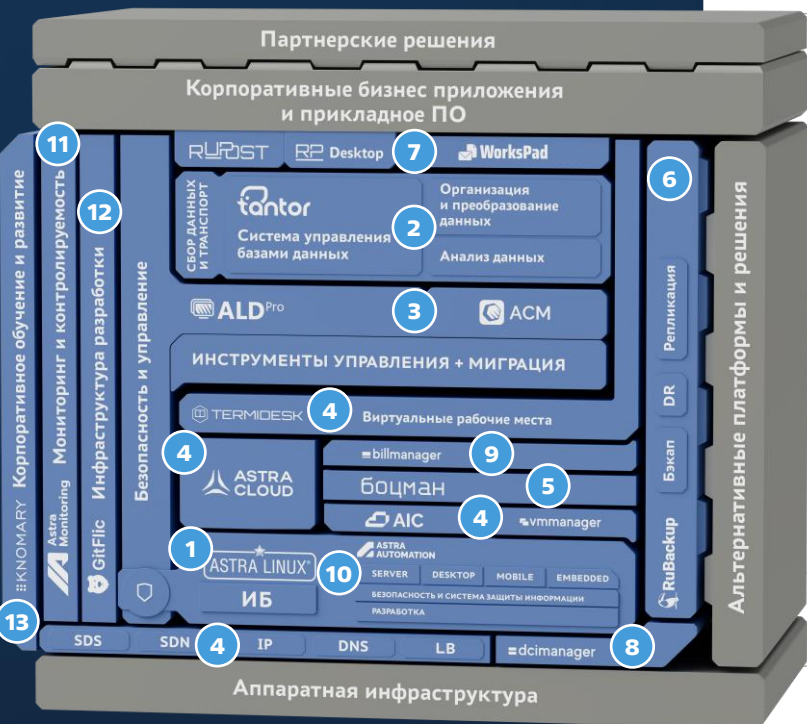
Партнерские решения

Корпоративные бизнес приложения и прикладное ПО

11

Корпоративное обучение и развитие

KNOMARY

Мониторинг и контролируемость

Astra Monitoring

12

Инфраструктура разработки

GitFlic

Безопасность и управление

RUPOST

RP Desktop

7

WorksPad

СБОР ДАННЫХ И ТРАНСПОРТ

tantor

Система управления базами данных

2

Организация и преобразование данных

Анализ данных

ALD Pro

3

ACM

ИНСТРУМЕНТЫ УПРАВЛЕНИЯ + МИГРАЦИЯ

TERMIDESK

4

Виртуальные рабочие места

4

ASTRA CLOUD

billmanager

9

боцман

5

AIC

4

vmmanager

1

ASTRA LINUX

ИБ

ASTRA AUTOMATION

10

SERVER

DESKTOP

MOBILE

EMBEDDED

БЕЗОПАСНОСТЬ И СИСТЕМА ЗАЩИТЫ ИНФОРМАЦИИ

РАЗРАБОТКА

6

Репликация

DR

Бэкап

RuBackup

Альтернативные платформы и решения

13

SDS

SDN

4

IP

DNS

LB

dcimanager

8

Аппаратная инфраструктура